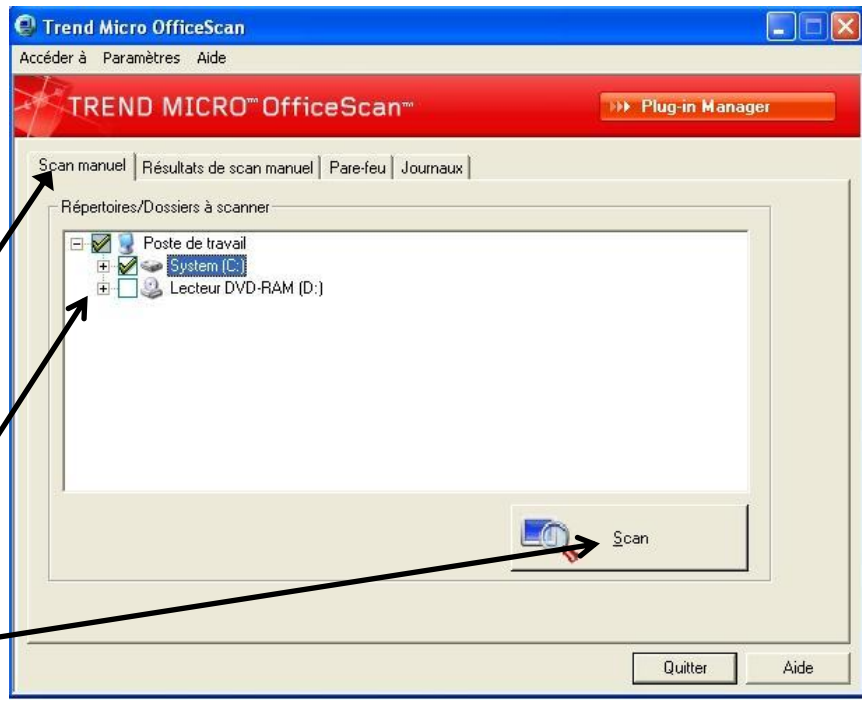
Trend Micro OfficeScan

Accéder à Paramètres Aide

TREND MICRO™ OfficeScan™

Plug-in Manager

Scan manuel | Résultats de scan manuel | Pare-feu | Journaux

Répertoires/Dossiers à scanner

Poste de travail

System (C:)

Lecteur DVD-RAM (D:)

Scan

Quitter

Aide